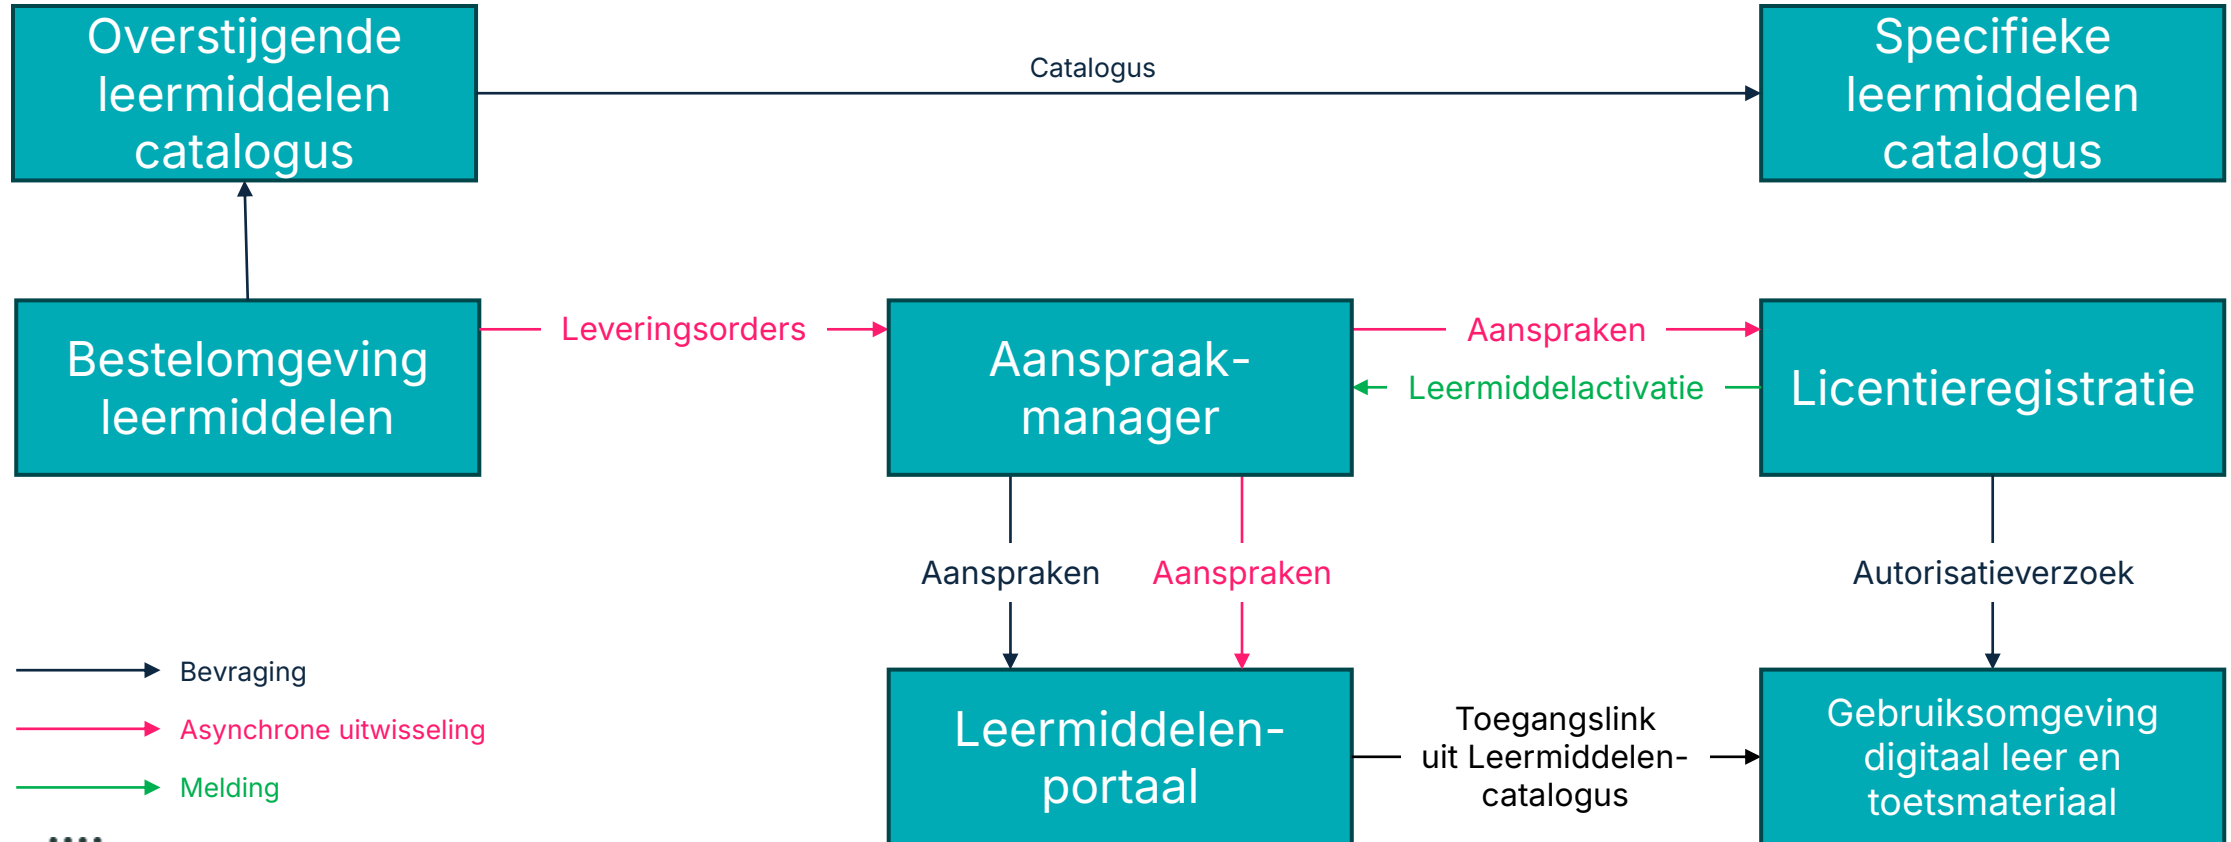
Overstijgende leermiddelen catalogus

Catalogus

Specifieke leermiddelen catalogus

Bestelomgeving leermiddelen

Leveringsorders

Aanspraak-manager

Aanspraken

Leermiddelactivatie

Licentieregistratie

Aanspraken

Aanspraken

Autorisatieverzoek

Bevraging

Asynchrone uitwisseling

Melding

Leermiddelen-portaal

Toegangslink uit Leermiddelen-catalogus

Gebruiksomgeving digitaal leer en toetsmateriaal